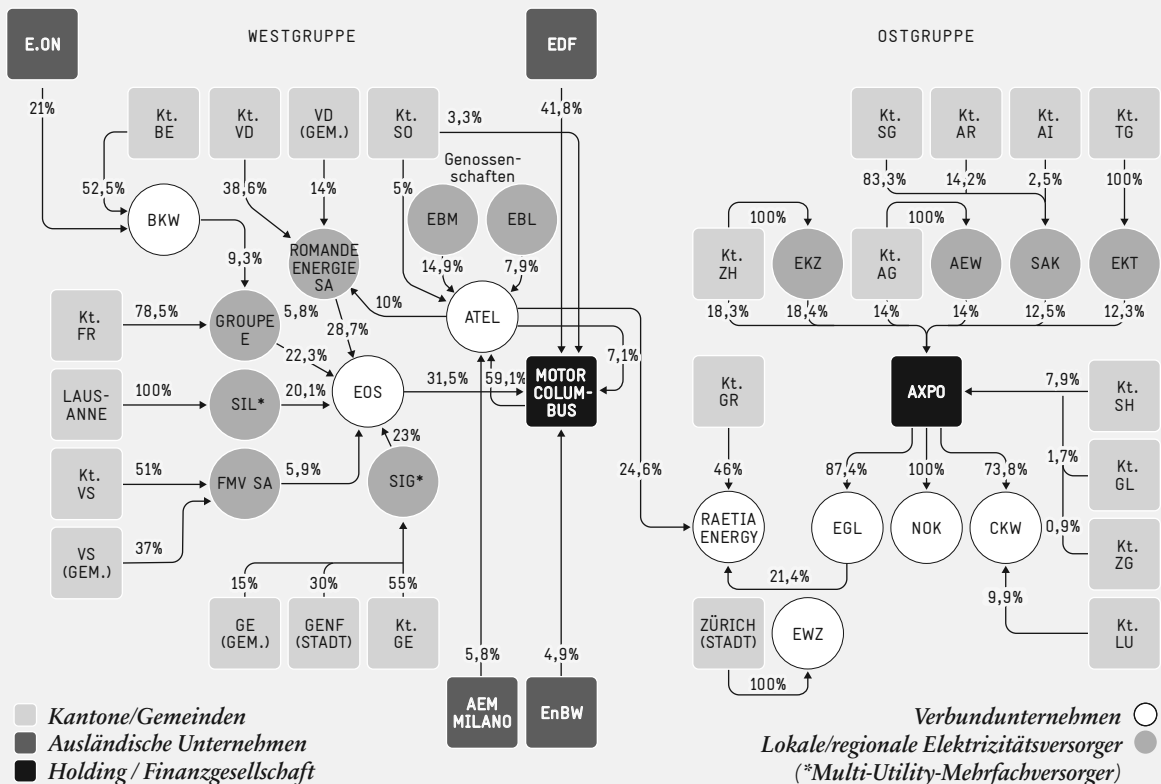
WESTGRUPPE

OSTGRUPPE

E.ON

21%

EDF

41,8%

Kt. BE

52,5%

BKW

Kt. VD

38,6%

VD (GEM.)

14%

Kt. SO

3,3%

5%

Genossenschaften

EBM

EBL

14,9%

7,9%

ROMANDE ENERGIE SA

9,3%

10%

ATEL

Kt. FR

78,5%

GROUPE E

5,8%

28,7%

22,3%

LAUSANNE

100%

SIL*

20,1%

EOS

31,5%

59,1%

MOTOR COLUMBUS

7,1%

23%

Kt. VS

51%

FMV SA

5,9%

SIG*

VS (GEM.)

37%

15%

30%

55%

GE (GEM.)

GENF (STADT)

Kt. GE

5,8%

4,9%

AEM MILANO

EnBW

24,6%

Kt. SG

Kt. AR

Kt. AI

Kt. TG

83,3%

14,2%

2,5%

100%

100%

100%

Kt. ZH

EKZ

Kt. AG

AEW

SAK

EKT

18,3%

18,4%

14%

14%

12,5%

12,3%

AXPO

Kt. GR

46%

7,9%

Kt. SH

87,4%

100%

73,8%

1,7%

Kt. GL

RAETIA ENERGY

EGL

NOK

CKW

0,9%

Kt. ZG

21,4%

9,9%

ZÜRICH (STADT)

EWZ

100%

Kt. LU

Kantone/Gemeinden

Ausländische Unternehmen

Holding / Finanzgesellschaft

Verbundunternehmen

Lokale/regionale Elektrizitätsversorger

(*Multi-Utility-Mehrfachversorger)